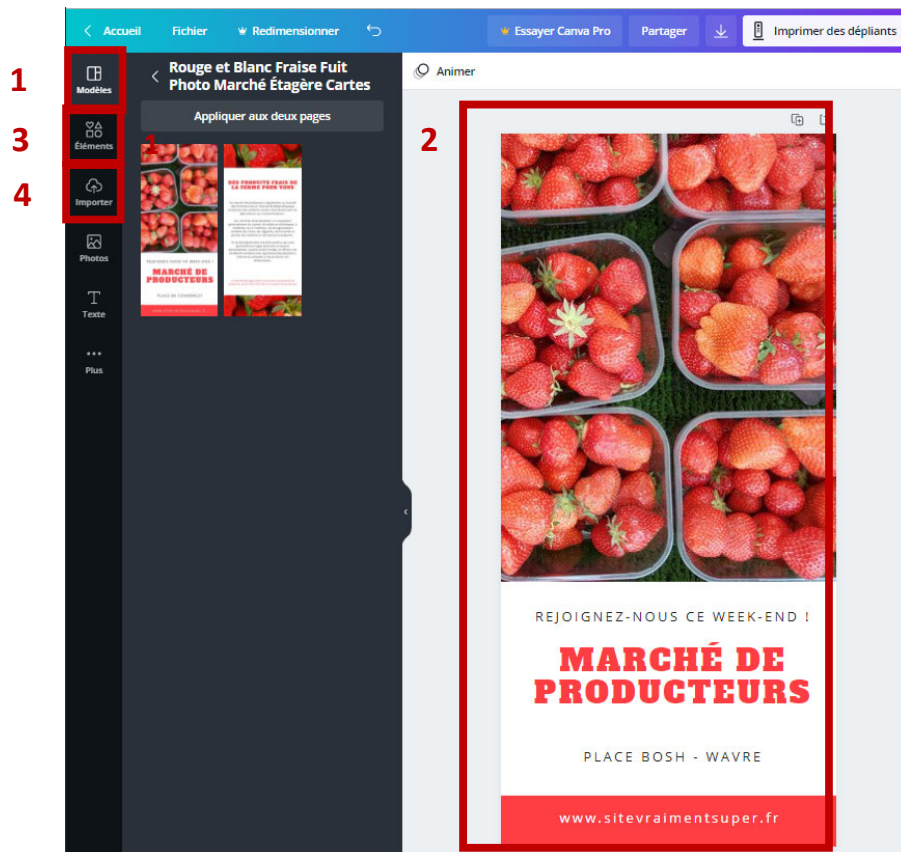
Accueil Fichier Redimensionner Essayer Canva Pro Partager Imprimer des dépliants

1 Modèles
3 Éléments
4 Importer
Photos
Texte
Plus

Rouge et Blanc Fraise Fuit Photo Marché Étagère Cartes

Appliquer aux deux pages

1

Animer

2

REJOIGNEZ-NOUS CE WEEK-END !

MARCHÉ DE PRODUCTEURS

PLACE BOSH - WAVRE

www.sitevraimentsuper.fr